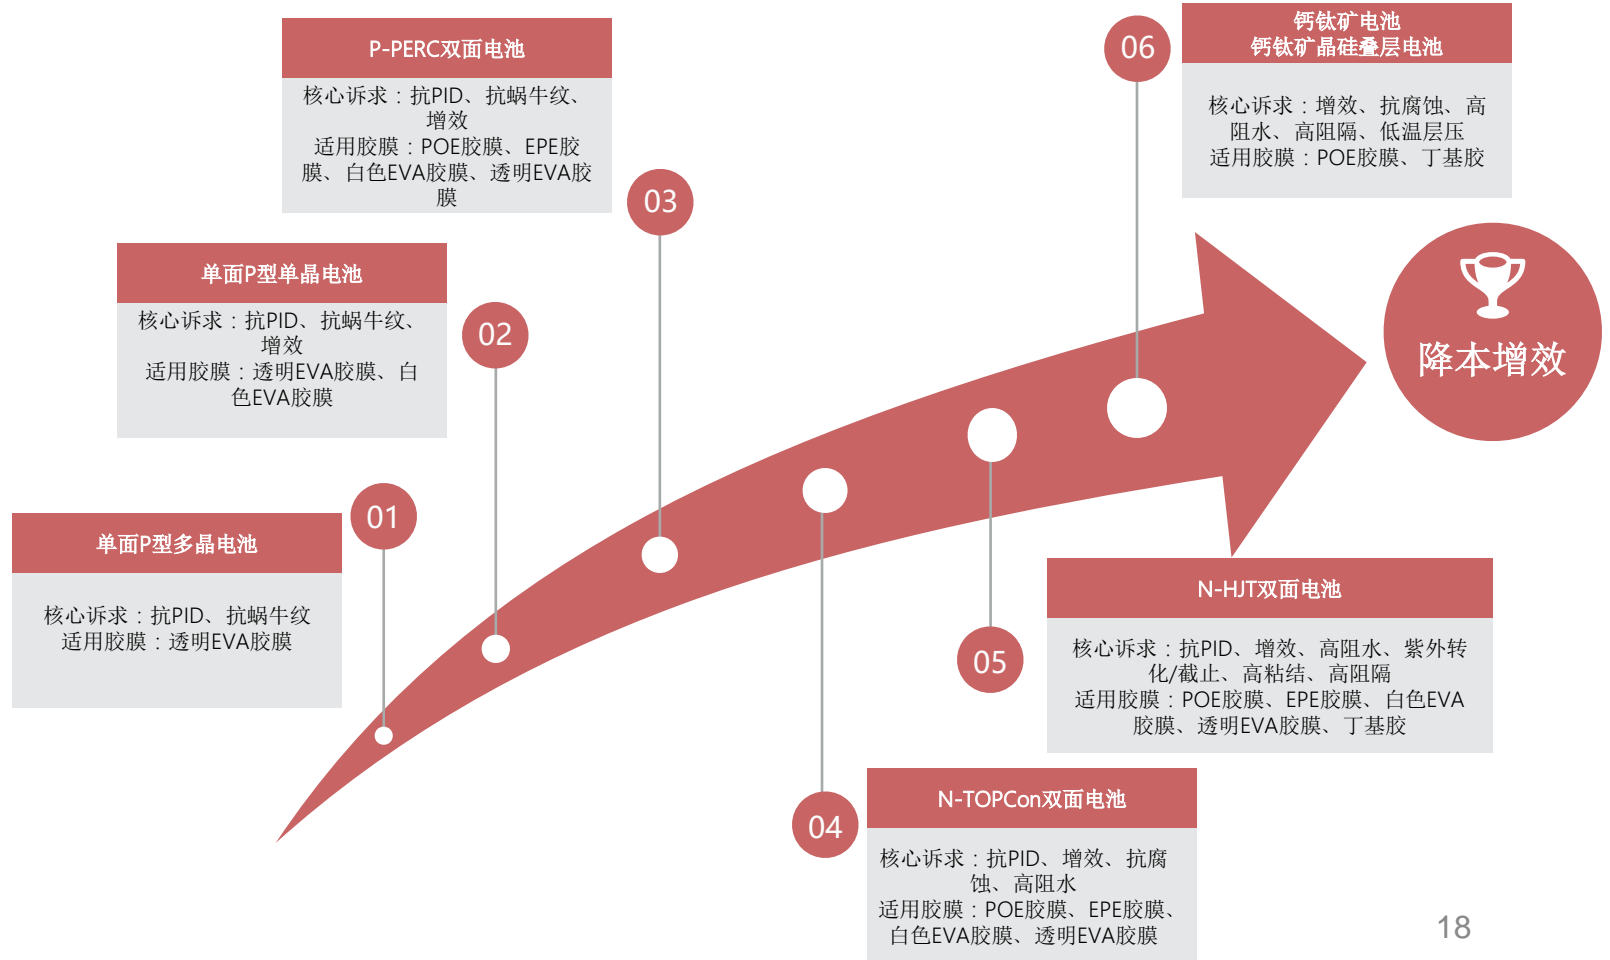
P-PERC双面电池

核心诉求：抗PID、抗蜗牛纹、增效
适用胶膜：POE胶膜、EPE胶膜、白色EVA胶膜、透明EVA胶膜

06

钙钛矿电池
钙钛矿晶硅叠层电池

核心诉求：增效、抗腐蚀、高阻水、高阻隔、低温层压
适用胶膜：POE胶膜、丁基胶

03

单面P型单晶电池

核心诉求：抗PID、抗蜗牛纹、增效
适用胶膜：透明EVA胶膜、白色EVA胶膜

02

降本增效

01

单面P型多晶电池

核心诉求：抗PID、抗蜗牛纹
适用胶膜：透明EVA胶膜

N-HJT双面电池

核心诉求：抗PID、增效、高阻水、紫外转化/截止、高粘结、高阻隔
适用胶膜：POE胶膜、EPE胶膜、白色EVA胶膜、透明EVA胶膜、丁基胶

05

04

N-TOPCon双面电池

核心诉求：抗PID、增效、抗腐蚀、高阻水
适用胶膜：POE胶膜、EPE胶膜、白色EVA胶膜、透明EVA胶膜

18